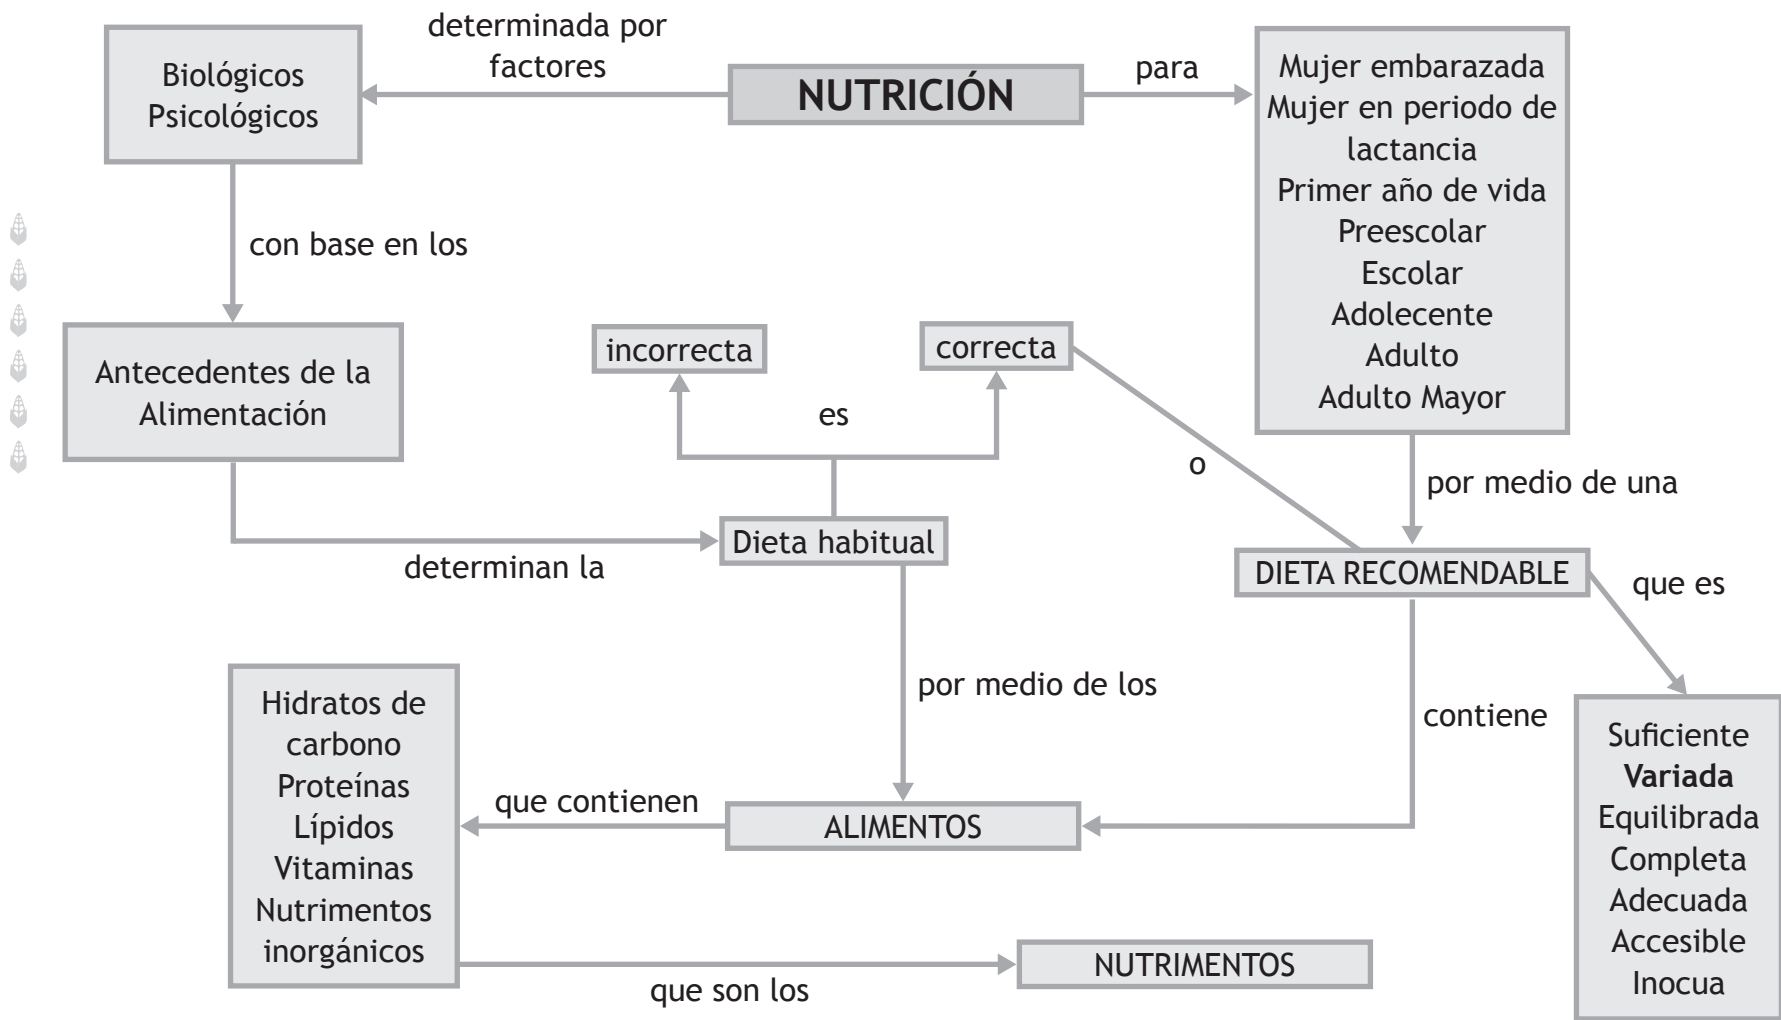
NUTRICIÓN

determinada por factores

Biológicos
Psicológicos

para

Mujer embarazada
Mujer en periodo de lactancia
Primer año de vida
Preescolar
Escolar
Adolecente
Adulto
Adulto Mayor

con base en los

Antecedentes de la Alimentación

incorrecta

es

correcta

o

determinan la

Dieta habitual

por medio de una

DIETA RECOMENDABLE

que es

Suficiente
**Variada**
Equilibrada
Completa
Adecuada
Accesible
Inocua

por medio de los

contiene

Hidratos de carbono
Proteínas
Lípidos
Vitaminas
Nutrimentos inorgánicos

que contienen

ALIMENTOS

que son los

NUTRIMENTOS